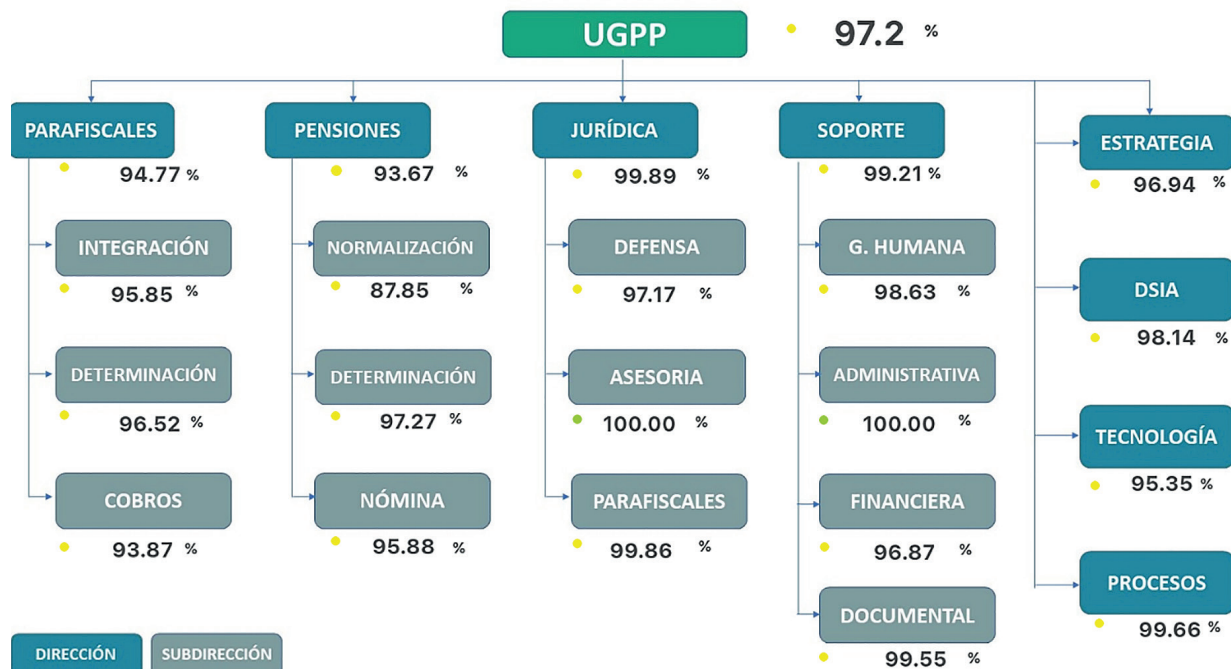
UGPP 97.2 %

PARAFISCALES
94.77 %

INTEGRACIÓN
95.85 %

DETERMINACIÓN
96.52 %

COBROS
93.87 %

PENSIONES
93.67 %

NORMALIZACIÓN
87.85 %

DETERMINACIÓN
97.27 %

NÓMINA
95.88 %

JURÍDICA
99.89 %

DEFENSA
97.17 %

ASESORIA
100.00 %

PARAFISCALES
99.86 %

SOPORTE
99.21 %

G. HUMANA
98.63 %

ADMINISTRATIVA
100.00 %

FINANCIERA
96.87 %

DOCUMENTAL
99.55 %

ESTRATEGIA
96.94 %

DSIA
98.14 %

TECNOLOGÍA
95.35 %

PROCESOS
99.66 %

DIRECCIÓN
SUBDIRECCIÓN